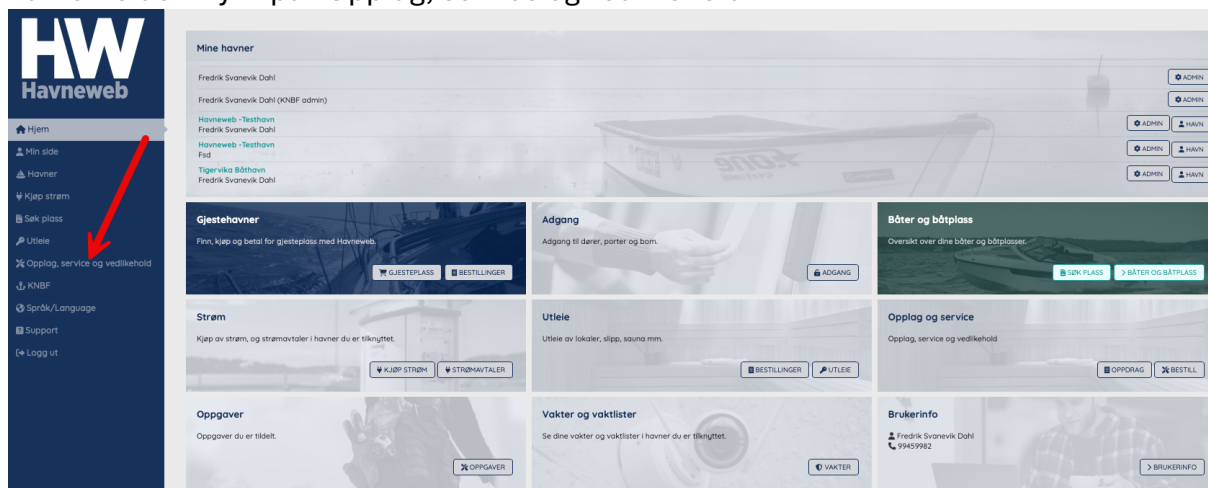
HW
Havneweb

Hjem
Min side
Havner
Kjøp strøm
Søk plass
Utleie
Opplag, service og vedlikehold
KNBF
Språk/Language
Support
Logg ut

Mine havner

Fredrik Svanevik Dahl
ADMIN

Fredrik Svanevik Dahl (KNBF admin)
ADMIN

Havneweb -Testhavn
Fredrik Svanevik Dahl
ADMIN HAVN

Havneweb -Testhavn
Fsd
ADMIN HAVN

Tigervika Båthavn
Fredrik Svanevik Dahl
ADMIN HAVN

Gjestehavner
Finn, kjøp og betal for gjesteplass med Havneweb.
GJESTEPLASS BESTILLINGER

Adgang
Adgang til dører, porter og bom.
ADGANG

Båter og båtplass
Oversikt over dine båter og båtplasser.
SØK PLASS BÅTER OG BÅTPLASS

Strøm
Kjøp av strøm, og strømavtaler i havner du er tilknyttet.
KJØP STRØM STRØMAVTALER

Utleie
Utleie av lokaler, slipp, sauna mm.
BESTILLINGER UTLEIE

Opplag og service
Opplag, service og vedlikehold
OPPDRAG BESTILL

Oppgaver
Oppgaver du er tildelt.
OPPGAVER

Vakter og vaktlister
Se dine vakter og vaktlister i havner du er tilknyttet.
VAKTER

Brukerinfo
Fredrik Svanevik Dahl
99459982
BRUKERINFO